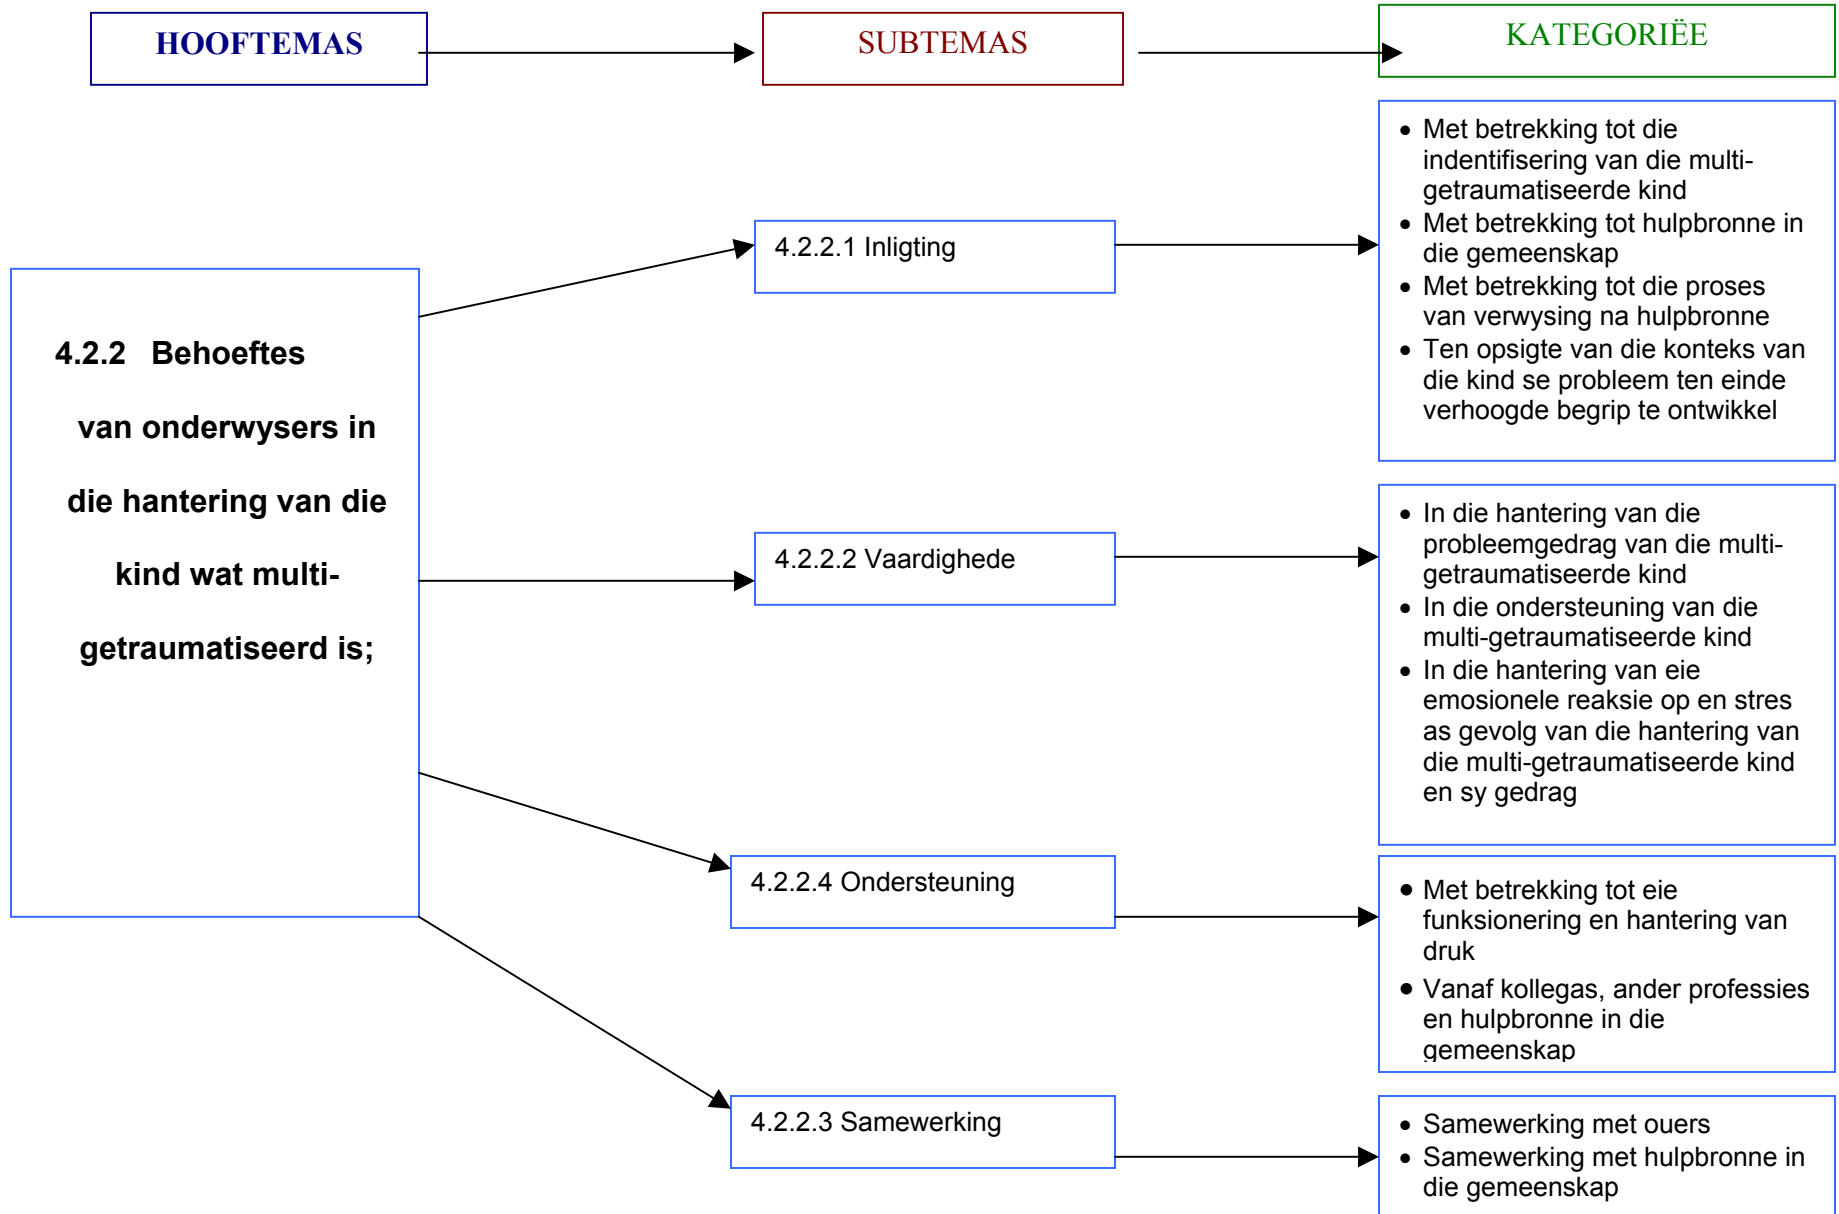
HOOFTEMAS

SUBTEMAS

KATEGORIËE

4.2.2 Behoeftes van onderwysers in die hantering van die kind wat multi-getraumatiseerd is;

4.2.2.1 Inligting

- Met betrekking tot die indentifisering van die multi-getraumatiseerde kind
- Met betrekking tot hulpbronne in die gemeenskap
- Met betrekking tot die proses van verwysing na hulpbronne
- Ten opsigte van die konteks van die kind se probleem ten einde verhoogde begrip te ontwikkel

4.2.2.2 Vaardighede

- In die hantering van die probleemgedrag van die multi-getraumatiseerde kind
- In die ondersteuning van die multi-getraumatiseerde kind
- In die hantering van eie emosionele reaksie op en stres as gevolg van die hantering van die multi-getraumatiseerde kind en sy gedrag

4.2.2.4 Ondersteuning

- Met betrekking tot eie funksionering en hantering van druk
- Vanaf kollegas, ander professies en hulpbronne in die gemeenskap

4.2.2.3 Samewerking

- Samewerking met ouers
- Samewerking met hulpbronne in die gemeenskap